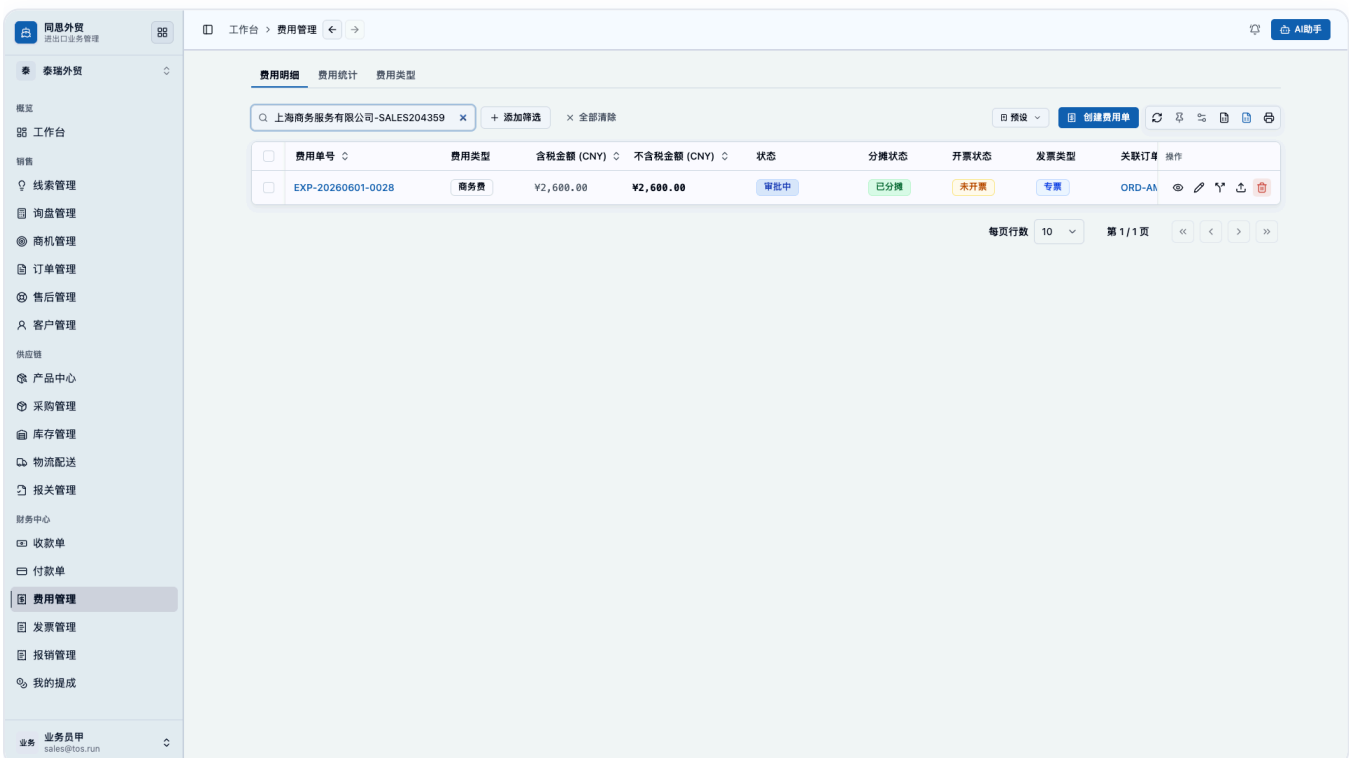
同恩外贸
进出口业务管理

泰 泰瑞外贸

概览
工作台
销售
线索管理
询盘管理
商机管理
订单管理
售后管理
客户管理
供应链
产品中心
采购管理
库存管理
物流配送
报关管理
财务中心
收款单
付款单
费用管理
发票管理
报销管理
我的提成

业务 业务员甲
sales@tos.run

工作台 > 费用管理

AI助手

费用明细 费用统计 费用类型

上海商务服务有限公司-SALES204359 ×
+ 添加筛选
× 全部清除
预设
创建费用单

| | 费用单号 | 费用类型 | 含税金额 (CNY) | 不含税金额 (CNY) | 状态 | 分摊状态 | 开票状态 | 发票类型 | 关联订单 | 操作 |
|---|---|---|---|---|---|---|---|---|---|---|
| | EXP-20260601-0028 | 商务费 | ¥2,600.00 | ¥2,600.00 | 审批中 | 已分摊 | 未开票 | 专票 | ORD-AM | |

每页行数 10
第 1 / 1 页